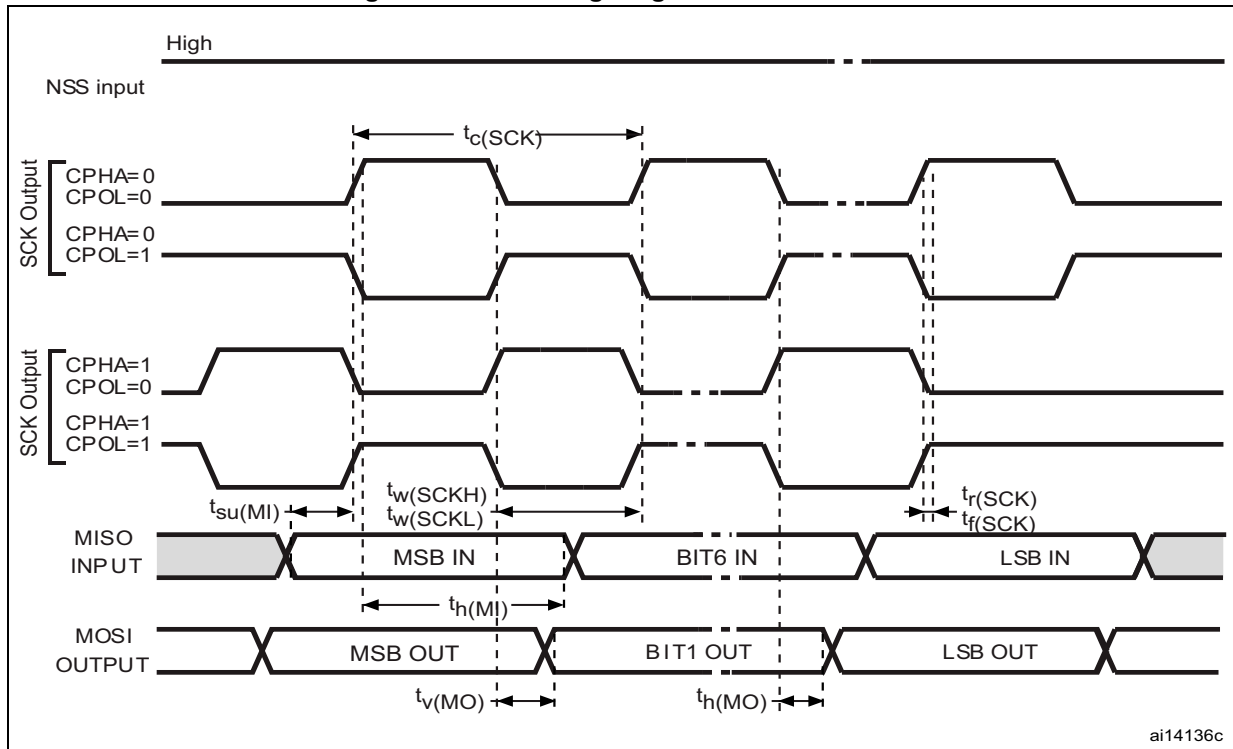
High

NSS input

$t_{c(SCK)}$

SCK Output

CPHA= 0
CPOL=0

CPHA= 0
CPOL=1

SCK Output

CPHA=1
CPOL=0

CPHA=1
CPOL=1

$t_{su(MI)}$

$t_{w(SCKH)}$
$t_{w(SCKL)}$

$t_{r(SCK)}$
$t_{f(SCK)}$

MISO
INPUT

MSB IN

BIT6 IN

LSB IN

$t_{h(MI)}$

MOSI
OUTPUT

MSB OUT

BIT1 OUT

LSB OUT

$t_{v(MO)}$

$t_{h(MO)}$

ai14136c